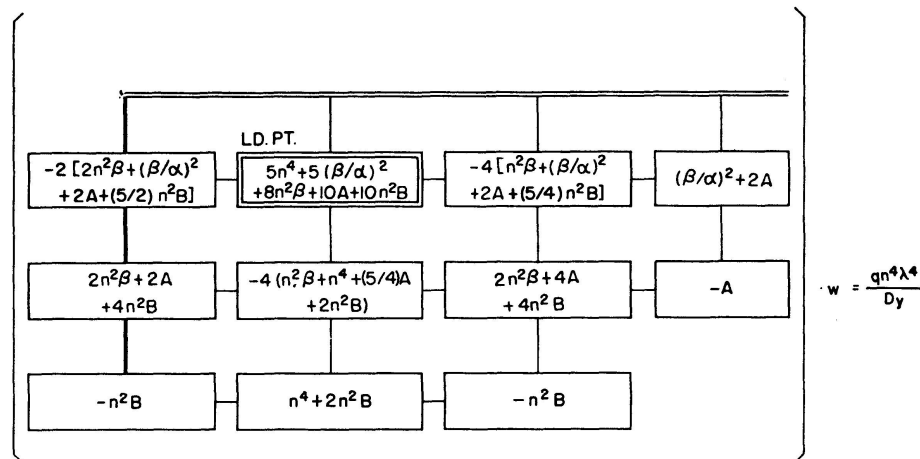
LD. PT.

$-2[2n^2\beta+(\beta/\alpha)^2 + 2A+(5/2)n^2B]$

$5n^4+5(\beta/\alpha)^2 + 8n^2\beta+10A+10n^2B$

$-4[n^2\beta+(\beta/\alpha)^2 + 2A+(5/4)n^2B]$

$(\beta/\alpha)^2+2A$

$2n^2\beta+2A + 4n^2B$

$-4(n^2\beta+n^4+(5/4)A + 2n^2B)$

$2n^2\beta+4A + 4n^2B$

$-A$

$\cdot w = \frac{qn^4\lambda^4}{D_y}$

$-n^2B$

$n^4+2n^2B$

$-n^2B$